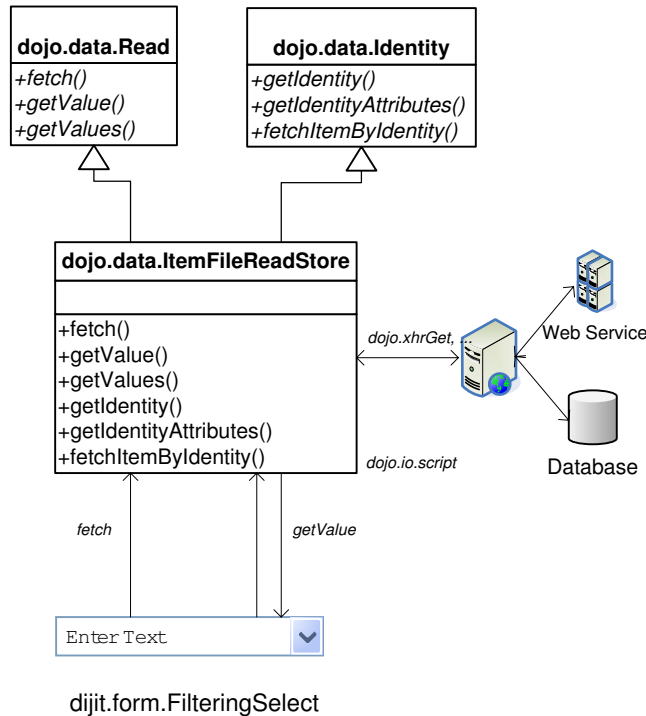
dojo.data.Read

+fetch()
+getValue()
+getValues()

dojo.data.Identity

+getIdentity()
+getIdentityAttributes()
+fetchItemByIdentity()

dojo.data.ItemFileReadStore

+fetch()
+getValue()
+getValues()
+getIdentity()
+getIdentityAttributes()
+fetchItemByIdentity()

dojo.xhrGet, ...

dojo.io.script

Web Service

Database

fetch

getValue

Enter Text

dijit.form.FilteringSelect